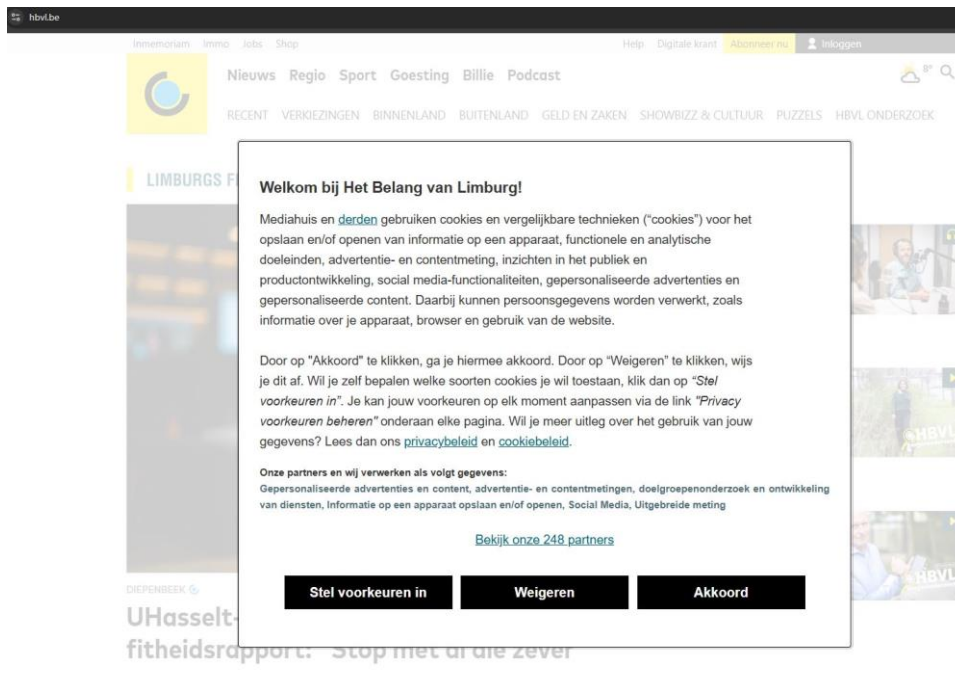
hbvl.be

Inmemoriam Immo Jobs Shop

Help Digitale krant Abonneer nu Inloggen

Nieuws Regio Sport Goesting Billie Podcast

8°

RECENT VERKIEZINGEN BINNENLAND BUITENLAND GELD EN ZAKEN SHOWBIZZ & CULTUUR PUZZELS HBVL ONDERZOEK

LIMBURGS F

Welkom bij Het Belang van Limburg!

Mediahuis en derden gebruiken cookies en vergelijkbare technieken ("cookies") voor het opslaan en/of openen van informatie op een apparaat, functionele en analytische doeleinden, advertentie- en contentmeting, inzichten in het publiek en productontwikkeling, social media-functionaliteiten, gepersonaliseerde advertenties en gepersonaliseerde content. Daarbij kunnen persoonsgegevens worden verwerkt, zoals informatie over je apparaat, browser en gebruik van de website.

Door op "Akkoord" te klikken, ga je hiermee akkoord. Door op "Weigeren" te klikken, wijs je dit af. Wil je zelf bepalen welke soorten cookies je wil toestaan, klik dan op "Stel voorkeuren in". Je kan jouw voorkeuren op elk moment aanpassen via de link "Privacy voorkeuren beheren" onderaan elke pagina. Wil je meer uitleg over het gebruik van jouw gegevens? Lees dan ons privacybeleid en cookiebeleid.

Onze partners en wij verwerken als volgt gegevens:
Gepersonaliseerde advertenties en content, advertentie- en contentmetingen, doelgroepenonderzoek en ontwikkeling van diensten, Informatie op een apparaat opslaan en/of openen, Social Media, Uitgebreide meting

Bekijk onze 248 partners

Stel voorkeuren in Weigeren Akkoord

HBVL

HBVL

DIEPENBEEK

UHasselt-
fitheidsrapport: "Stop met al die zever